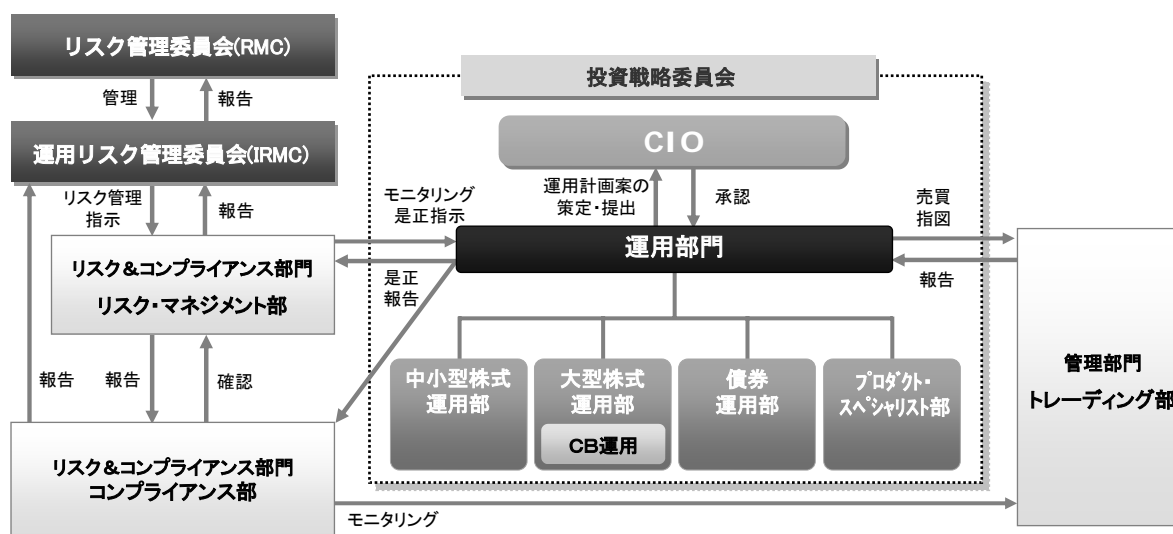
リスク管理委員会(RMC)

管理

報告

運用リスク管理委員会(IRMC)

リスク管理指示

報告

リスク&コンプライアンス部門
リスク・マネジメント部

報告

報告

確認

リスク&コンプライアンス部門
コンプライアンス部

モニタリング

投資戦略委員会

CIO

運用計画案の策定・提出

承認

モニタリング
是正指示

是正
報告

運用部門

売買
指図

報告

中小型株式
運用部

大型株式
運用部

CB運用

債券
運用部

プロダクト・
スペシャリスト部

管理部門
トレーディング部